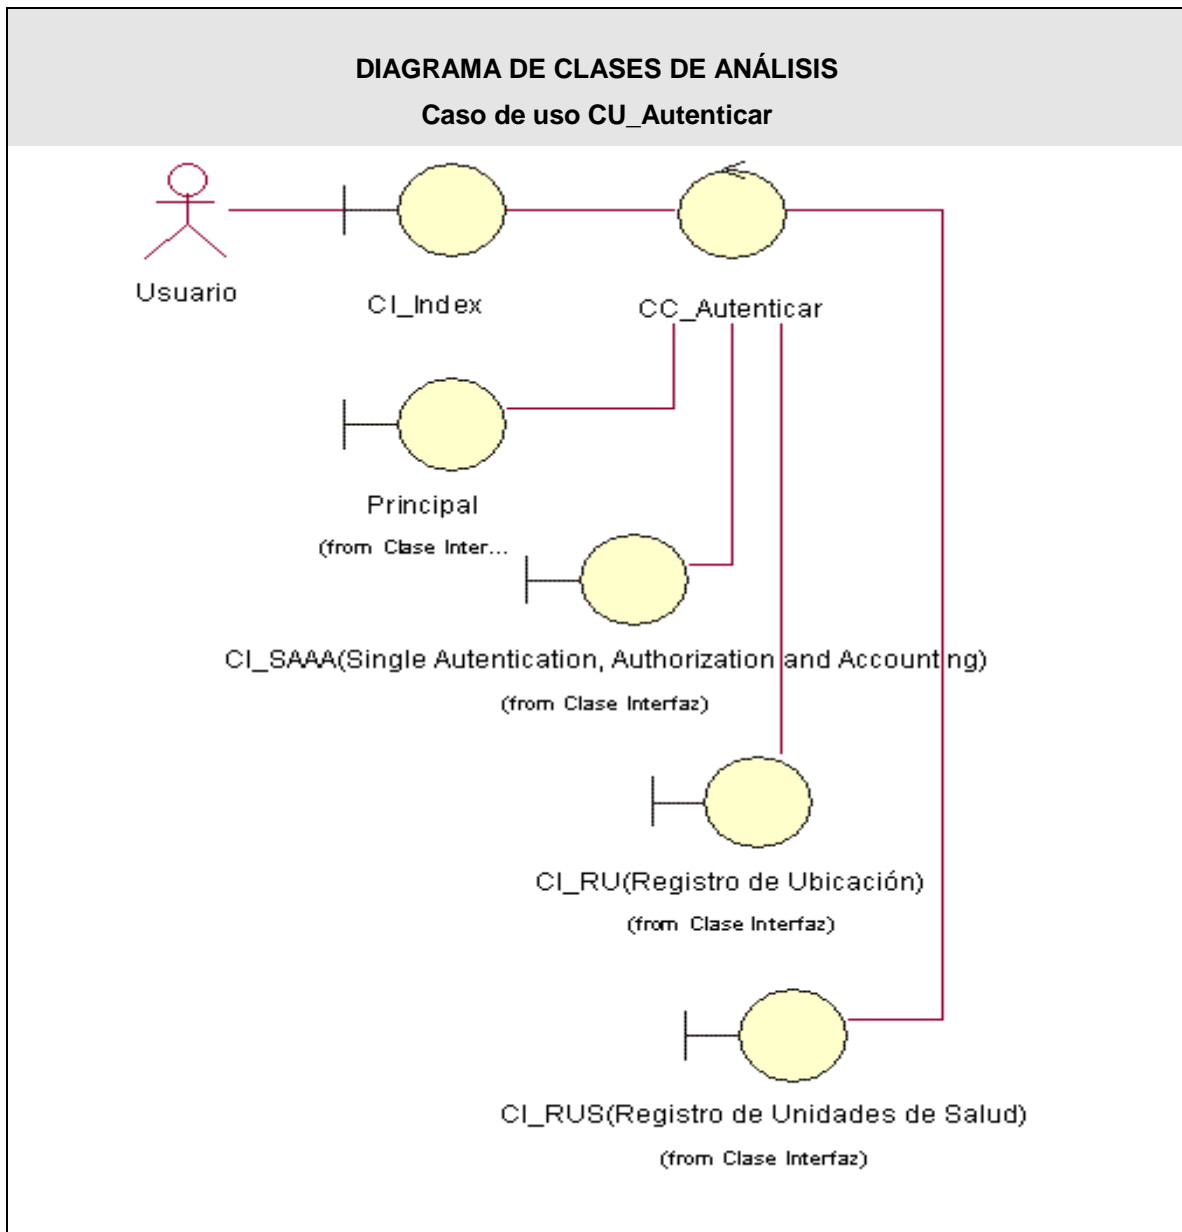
DIAGRAMA DE CLASES DE ANÁLISIS

Caso de uso CU_Autenticar

Usuario

CI_Index

CC_Autenticar

Principal

(from Clase Inter...

CI_SAAA(Single Autentication, Authorization and Accounting)

(from Clase Interfaz)

CI_RU(Registro de Ubicación)

(from Clase Interfaz)

CI_RUS(Registro de Unidades de Salud)

(from Clase Interfaz)